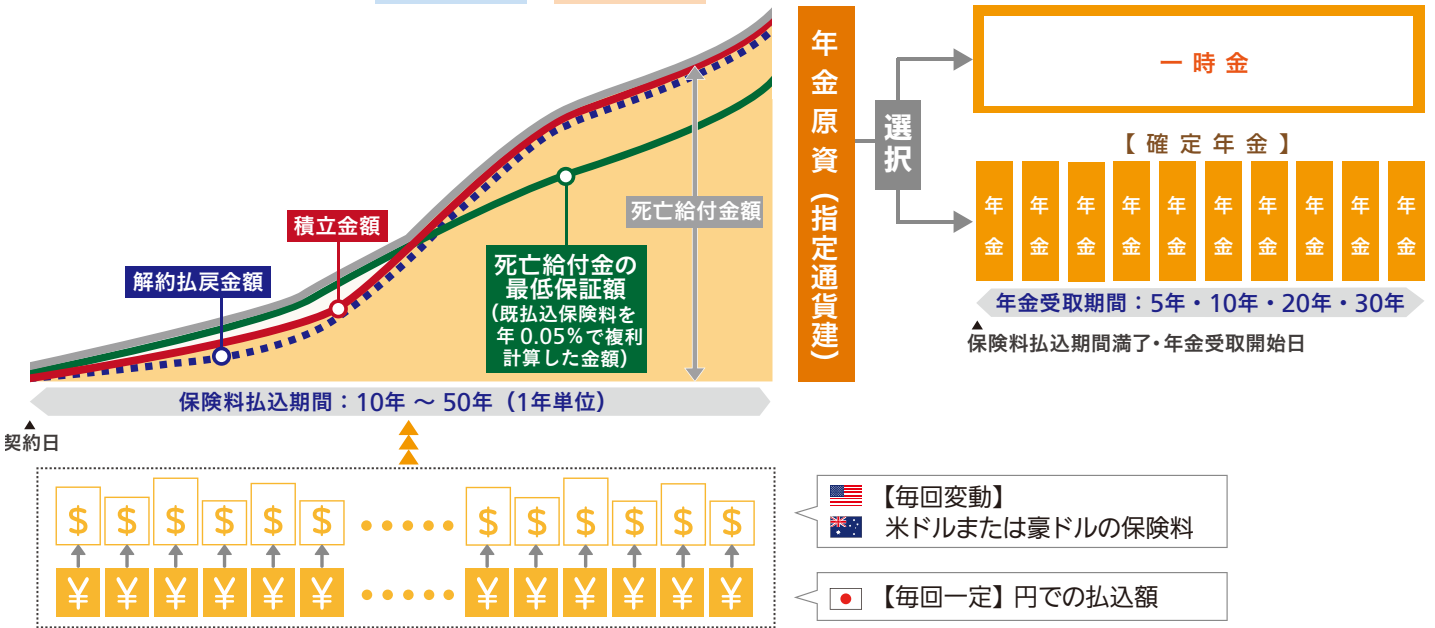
積立金額

解約払戻金額

死亡給付金の最低保証額
(既払込保険料を年 0.05%で複利計算した金額)

死亡給付金額

保険料払込期間：10年 〜 50年（1年単位）

契約日

$ $ $ $ $ $ …… $ $ $ $ $ $

¥ ¥ ¥ ¥ ¥ ¥ …… ¥ ¥ ¥ ¥ ¥ ¥

【毎回変動】
米ドルまたは豪ドルの保険料

【毎回一定】円での払込額

年金原資（指定通貨建）

選択

一時金

【確定年金】

| 年金 | 年金 | 年金 | 年金 | 年金 | 年金 | 年金 | 年金 | 年金 | 年金 |
|---|---|---|---|---|---|---|---|---|---|

年金受取期間：5年・10年・20年・30年

保険料払込期間満了・年金受取開始日